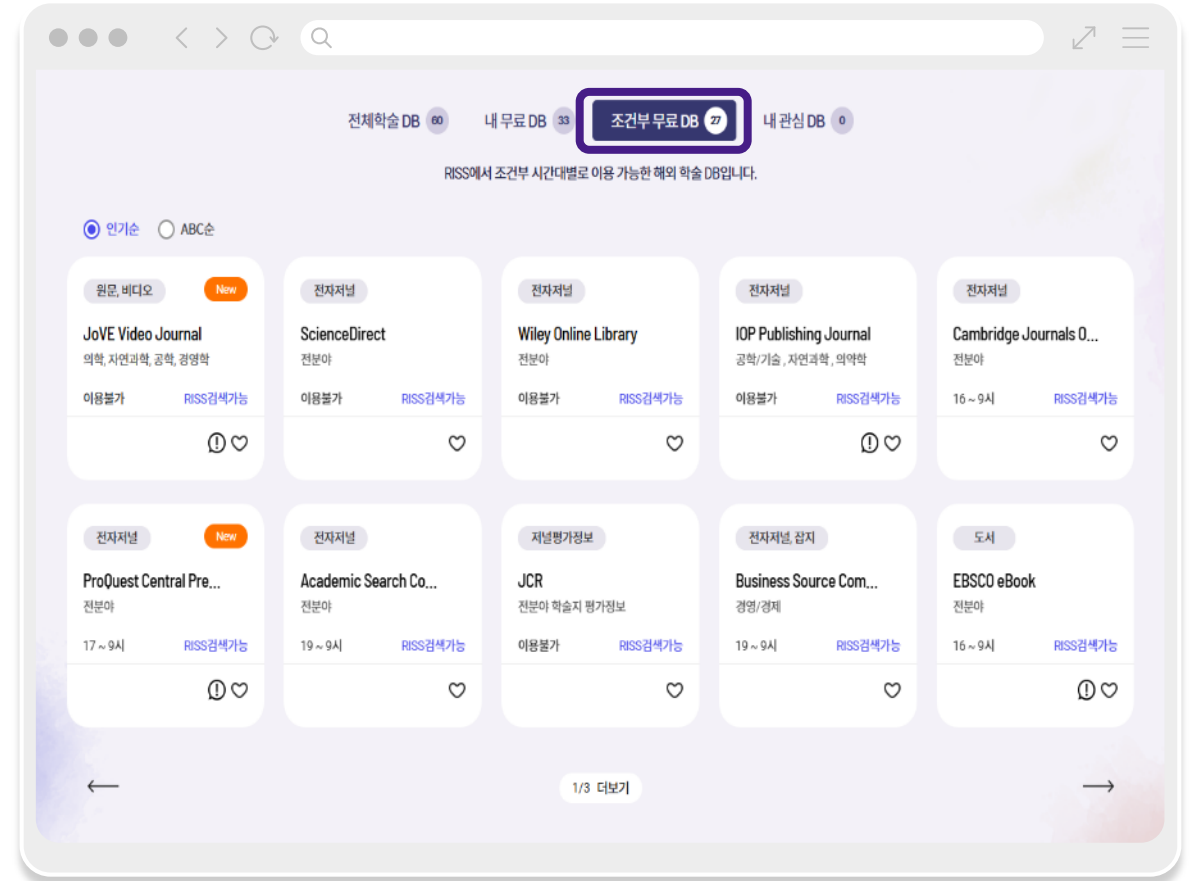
전체학술 DB 60 내 무료 DB 33 조건부 무료 DB 27 내 관심 DB 0

RISS에서 조건부 시간대별로 이용 가능한 해외 학술 DB입니다.

인기순 ABC순

원문, 비디오 New
JoVE Video Journal
의학, 자연과학, 공학, 경영학
이용불가 RISS검색가능

전자저널
ScienceDirect
전분야
이용불가 RISS검색가능

전자저널
Wiley Online Library
전분야
이용불가 RISS검색가능

전자저널
IOP Publishing Journal
공학/기술, 자연과학, 의약학
이용불가 RISS검색가능

전자저널
Cambridge Journals O...
전분야
16 ~ 9시 RISS검색가능

전자저널 New
ProQuest Central Pre...
전분야
17 ~ 9시 RISS검색가능

전자저널
Academic Search Co...
전분야
19 ~ 9시 RISS검색가능

저널평가정보
JCR
전분야 학술지 평가정보
이용불가 RISS검색가능

전자저널, 잡지
Business Source Com...
경영/경제
19 ~ 9시 RISS검색가능

도서
EBSCO eBook
전분야
16 ~ 9시 RISS검색가능

1/3 더보기